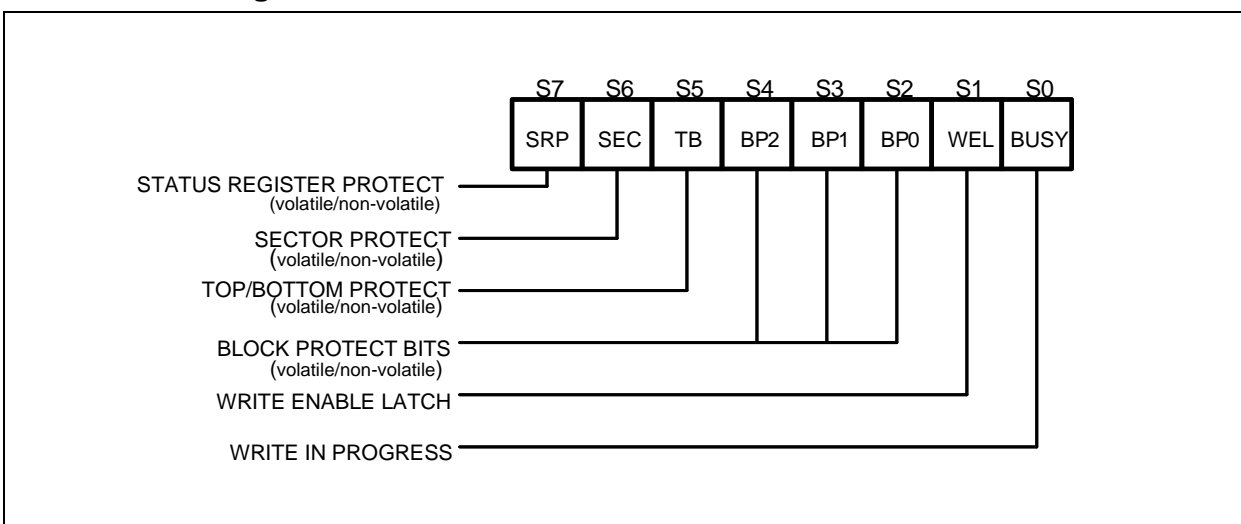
| S7 | S6 | S5 | S4 | S3 | S2 | S1 | S0 |
|---|---|---|---|---|---|---|---|
| SRP | SEC | TB | BP2 | BP1 | BP0 | WEL | BUSY |

STATUS REGISTER PROTECT
(volatile/non-volatile)

SECTOR PROTECT
(volatile/non-volatile)

TOP/BOTTOM PROTECT
(volatile/non-volatile)

BLOCK PROTECT BITS
(volatile/non-volatile)

WRITE ENABLE LATCH

WRITE IN PROGRESS